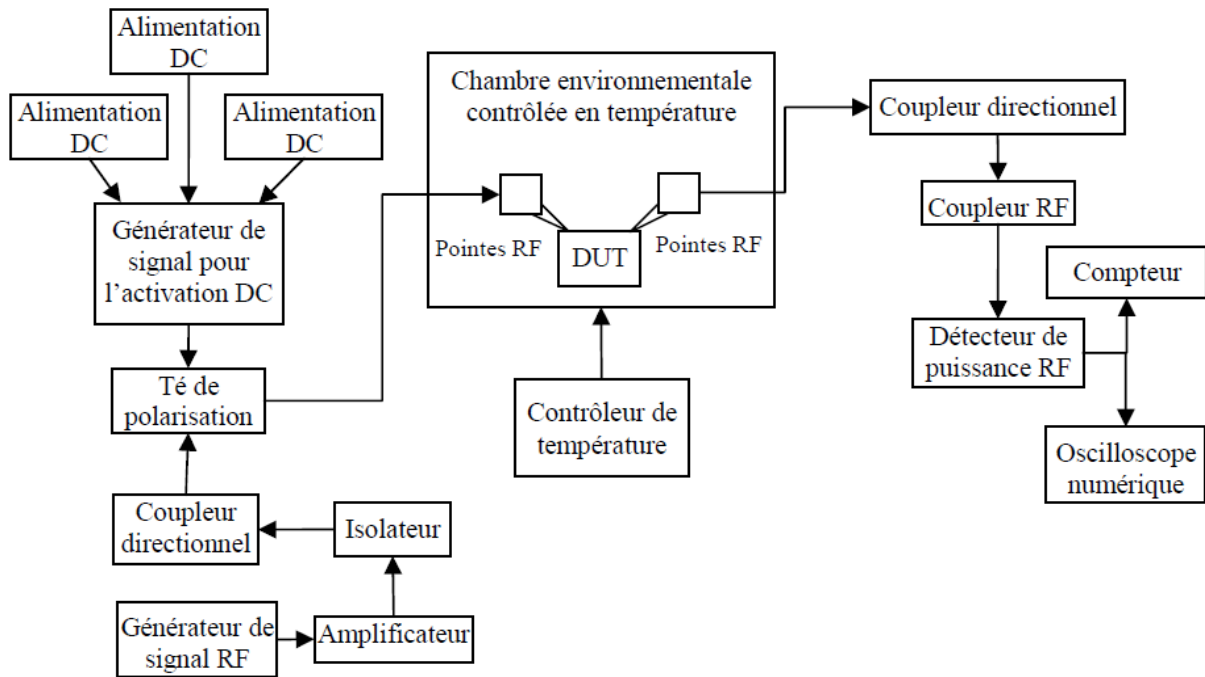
Alimentation DC

Alimentation DC

Alimentation DC

Générateur de signal pour l'activation DC

Té de polarisation

Coupleur directionnel

Isolateur

Générateur de signal RF

Amplificateur

Chambre environnementale contrôlée en température

Pointes RF

DUT

Pointes RF

Contrôleur de température

Coupleur directionnel

Coupleur RF

Compteur

Détecteur de puissance RF

Oscilloscope numérique